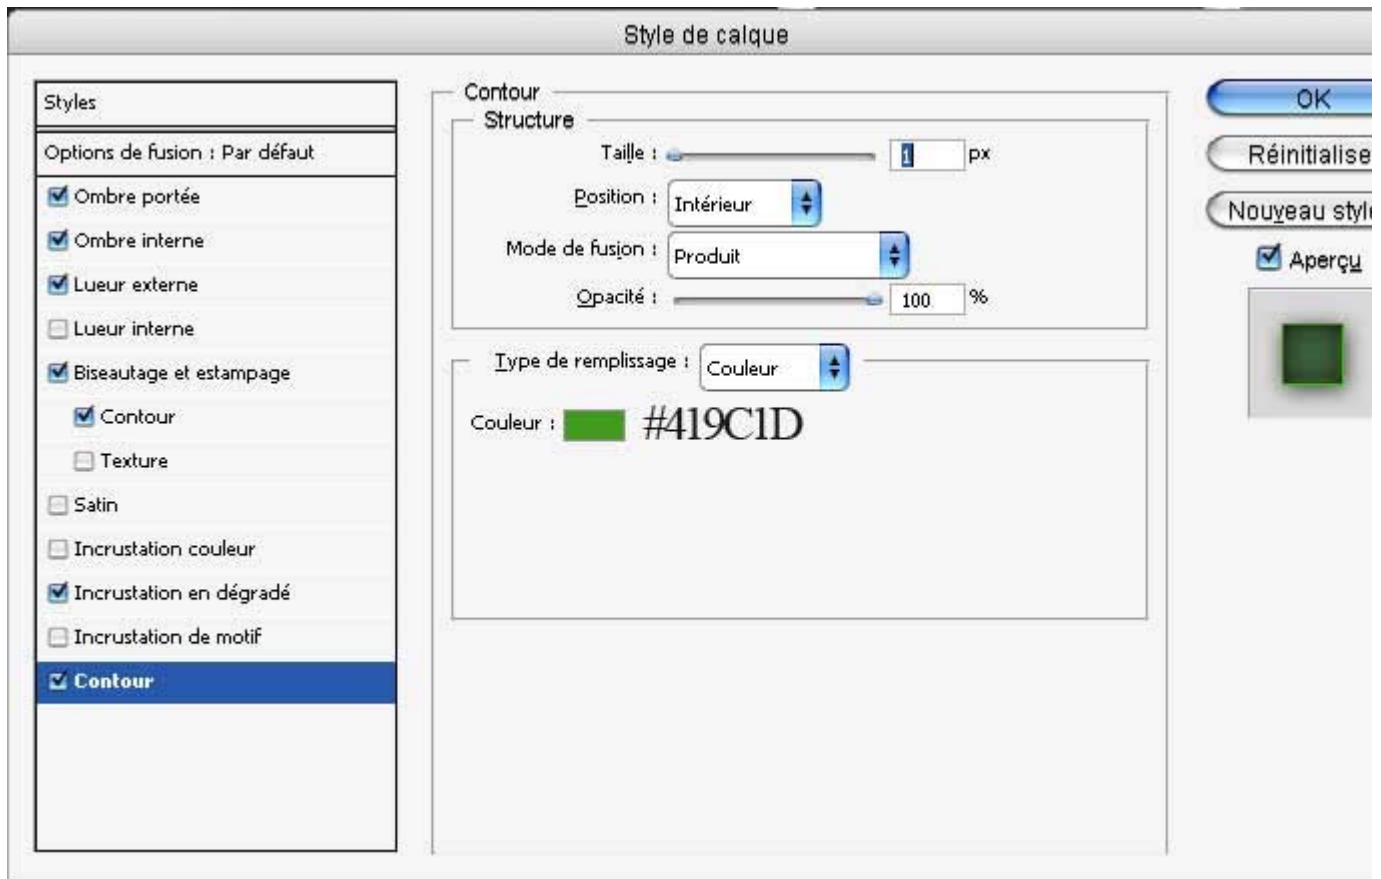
Style de calque

Styles

Options de fusion : Par défaut

Ombre portée

Ombre interne

Lueur externe

Lueur interne

Biseautage et estampage

Contour

Texture

Satin

Incrustation couleur

Incrustation en dégradé

Incrustation de motif

Contour

Contour

Structure

Taille : 1 px

Position : Intérieur

Mode de fusion : Produit

Opacité : 100 %

Type de remplissage : Couleur

Couleur : #419C1D

OK

Réinitialise

Nouveau styl

Aperçu